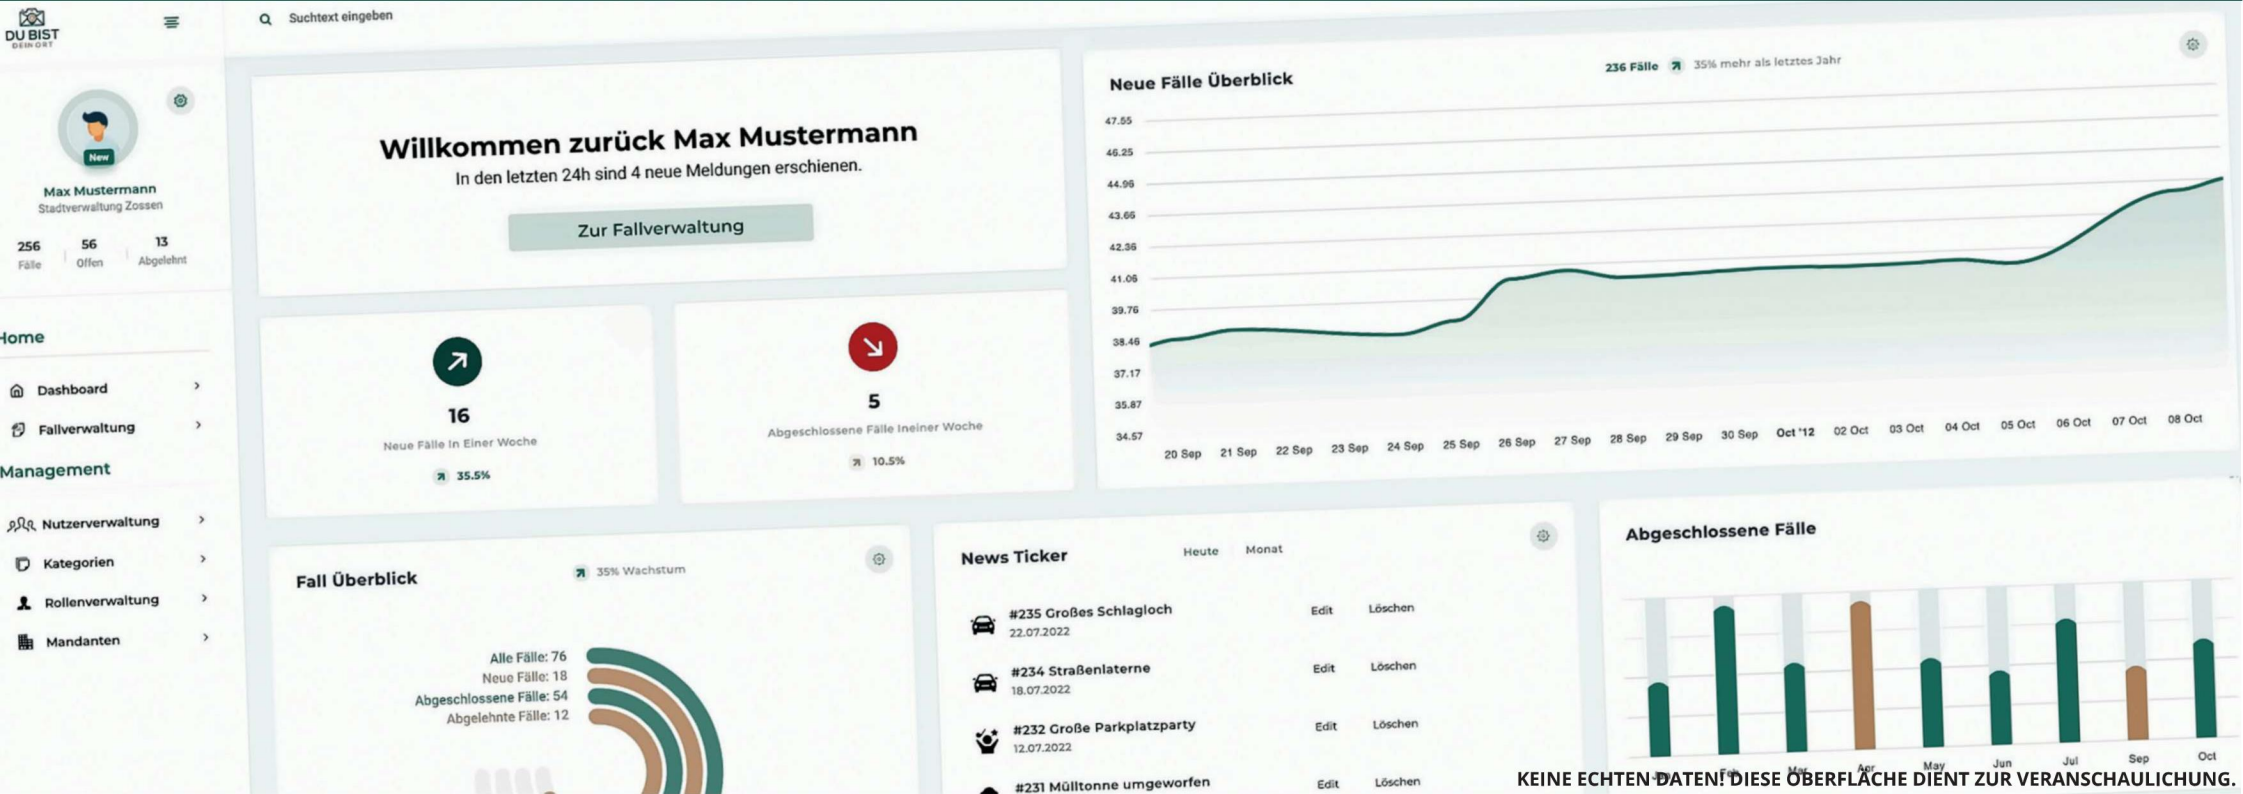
DU BIST
DEIN ORT

Suchtext eingeben

New
Max Mustermann
Stadtverwaltung Zossen

256
Fälle
56
Offen
13
Abgelehnt

Home
Dashboard
Fallverwaltung
Management
Nutzerverwaltung
Kategorien
Rollenverwaltung
Mandanten

Willkommen zurück Max Mustermann
In den letzten 24h sind 4 neue Meldungen erschienen.
Zur Fallverwaltung

16
Neue Fälle In Einer Woche
35.5%

5
Abgeschlossene Fälle Ineiner Woche
10.5%

Neue Fälle Überblick
236 Fälle 35% mehr als letztes Jahr

47.55
46.25
44.96
43.66
42.36
41.06
39.76
38.46
37.17
35.87
34.57

20 Sep 21 Sep 22 Sep 23 Sep 24 Sep 25 Sep 26 Sep 27 Sep 28 Sep 29 Sep 30 Sep Oct '12 02 Oct 03 Oct 04 Oct 05 Oct 06 Oct 07 Oct 08 Oct

Fall Überblick
35% Wachstum
Alle Fälle: 76
Neue Fälle: 18
Abgeschlossene Fälle: 54
Abgelehnte Fälle: 12

News Ticker
Heute Monat
#235 Großes Schlagloch
22.07.2022
Edit Löschen
#234 Straßenlaterne
18.07.2022
Edit Löschen
#232 Große Parkplatzparty
12.07.2022
Edit Löschen
#231 Mülltonne umgeworfen
Edit Löschen

Abgeschlossene Fälle
May Jun Jul Sep Oct

KEINE ECHTEN DATEN! DIESE OBERFLÄCHE DIENT ZUR VERANSCHAULICHUNG.